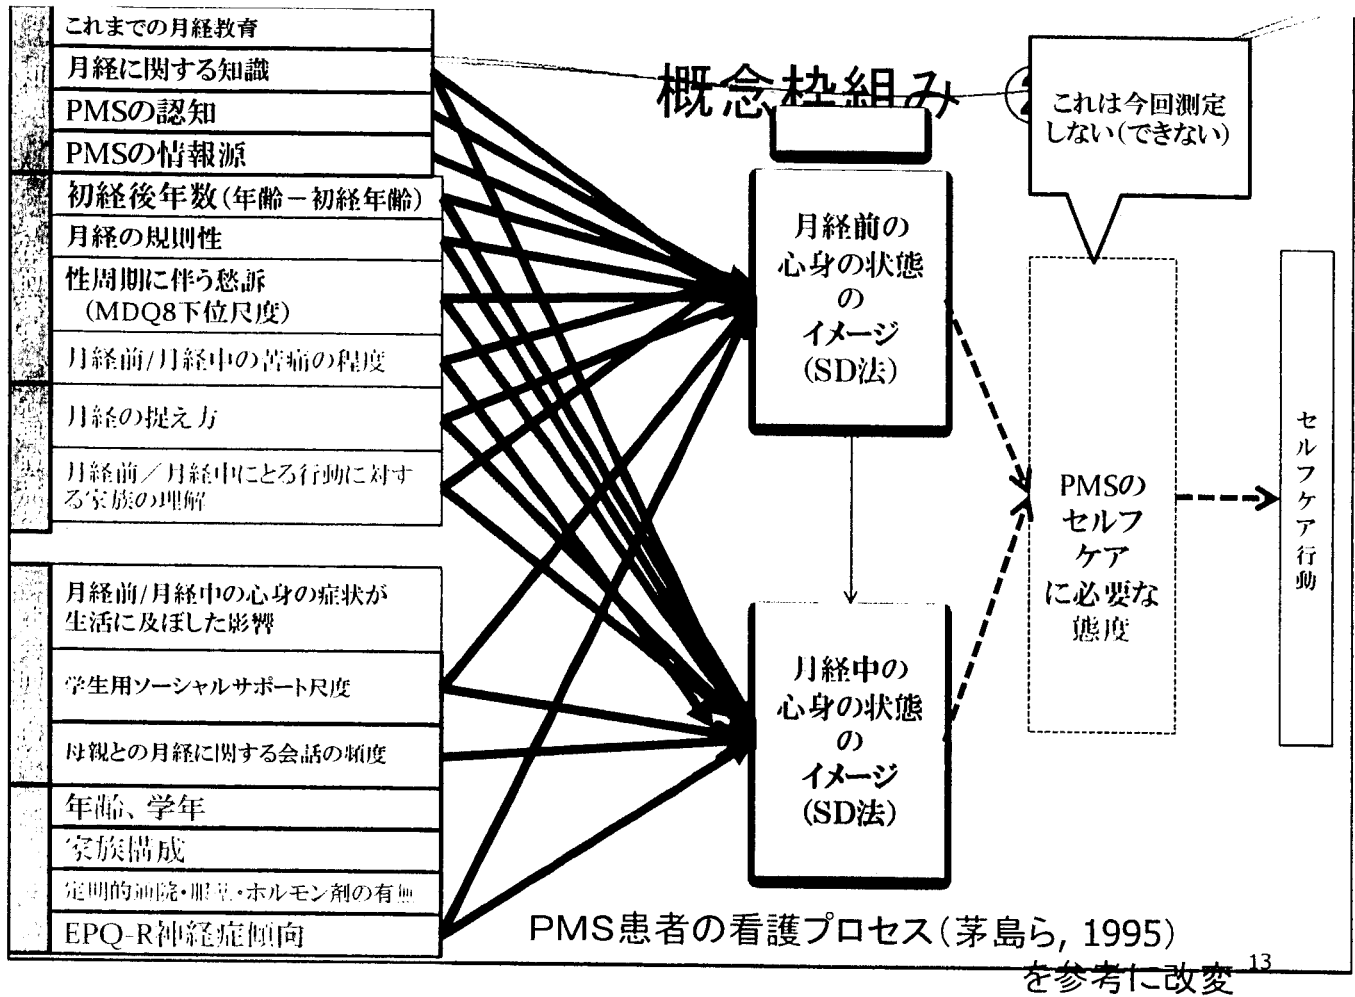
これまでの月経教育
月経に関する知識
PMSの認知
PMSの情報源
初経後年数（年齢－初経年齢）
月経の規則性
性周期に伴う愁訴（MDQ8下位尺度）
月経前/月経中の苦痛の程度
月経の捉え方
月経前／月経中にとる行動に対する家族の理解
月経前/月経中の心身の症状が生活に及ぼした影響
学生用ソーシャルサポート尺度
母親との月経に関する会話の頻度
年齢、学年
家族構成
定期的通院・服薬・ホルモン剤の有無
EPQ-R神経症傾向

概念枠組み

これは今回測定しない（できない）

月経前の心身の状態のイメージ（SD法）

月経中の心身の状態のイメージ（SD法）

PMSのセルフケアに必要な態度

セルフケア行動

PMS患者の看護プロセス（茅島ら, 1995）を参考に改変

13